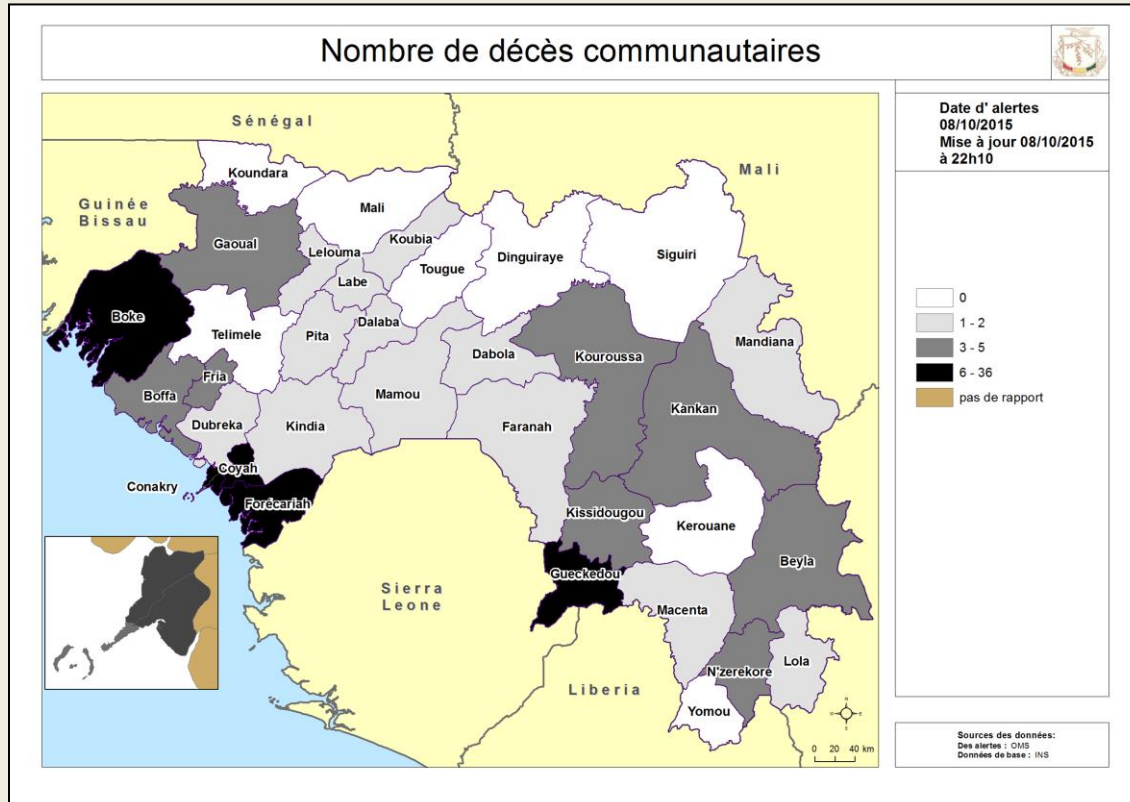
Nombre de décès communautaires

Date d' alertes
08/10/2015
Mise à jour 08/10/2015
à 22h10

0
1 - 2
3 - 5
6 - 36
pas de rapport

Sénégal
Mali
Guinée Bissau
Koundara
Mali
Gaoual
Lelouma
Koubia
Labe
Tougue
Dinguiraye
Siguiri
Boke
Telimele
Pita
Dalaba
Dabola
Kouroussa
Mandiana
Boffa
Fria
Mamou
Kankan
Dubreka
Kindia
Faranah
Coyah
Conakry
Forécariah
Kissidougou
Kerouane
Sierra Leone
Gueckedou
Beyla
Macenta
Lola
N'zerekore
Liberia
Yomou

0 20 40 km

Sources des données:
Des alertes : OMS
Données de base : INS